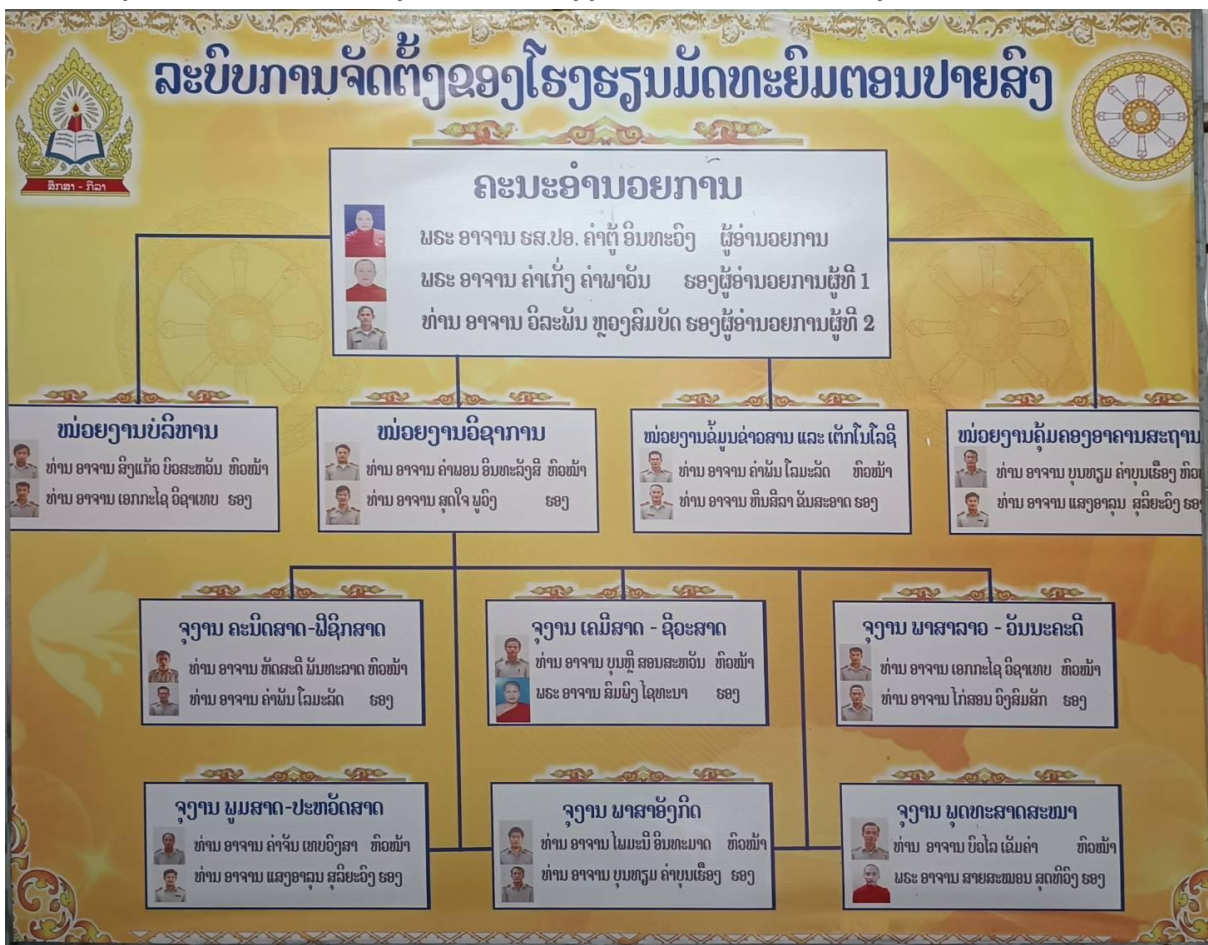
ລະບົບການຈັດຕັ້ງຂອງໂຮງຮຽນມັດທະຍົມຕອນປາຍສົງ

ສຶກສາ - ກິລາ

ຄະນະອຳນວຍການ

ພຣະ ອາຈານ ຣສ.ປອ. ຄຳຕູ້ ອິນທະວົງ ຜູ້ອຳນວຍການ
ພຣະ ອາຈານ ຄຳເກົ່ງ ຄຳພາວັນ ຮອງຜູ້ອຳນວຍການຜູ້ທີ 1
ທ່ານ ອາຈານ ອິລະພັນ ທອງສົມບັດ ຮອງຜູ້ອຳນວຍການຜູ້ທີ 2

ໜ່ວຍງານບໍລິຫານ
ທ່ານ ອາຈານ ສົງແກ້ວ ບົວສະຫວັນ ຫົວໜ້າ
ທ່ານ ອາຈານ ເອກກະໄລ ວິຊາເທບ ຮອງ

ໜ່ວຍງານວິຊາການ
ທ່ານ ອາຈານ ຄຳພອນ ອິນທະລັງສີ ຫົວໜ້າ
ທ່ານ ອາຈານ ສຸດໃຈ ພູວົງ ຮອງ

ໜ່ວຍງານຂໍ້ມູນຂ່າວສານ ແລະ ເຕັກໂນໂລຊີ
ທ່ານ ອາຈານ ຄຳພັນ ໂລມະລັດ ຫົວໜ້າ
ທ່ານ ອາຈານ ທົບສີລາ ວັນສະອາດ ຮອງ

ໜ່ວຍງານຄຸ້ມຄອງອາຄານສະຖານ
ທ່ານ ອາຈານ ບຸນທຽມ ຄຳບຸນເຮືອງ ຫົວ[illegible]
ທ່ານ ອາຈານ ແສງອາລຸນ ສຸລິຍະວົງ ຮອ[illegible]

ຈຸງານ ຄະນິດສາດ-ຟີຊິກສາດ
ທ່ານ ອາຈານ ທັດສະດີ ພັນທະລາດ ຫົວໜ້າ
ທ່ານ ອາຈານ ຄຳພັນ ໂລມະລັດ ຮອງ

ຈຸງານ ເຄມີສາດ - ຊີວະສາດ
ທ່ານ ອາຈານ ບຸນທີ ສອນສະຫວັນ ຫົວໜ້າ
ພຣະ ອາຈານ ສົມພົງ ໄຊທະນາ ຮອງ

ຈຸງານ ພາສາລາວ - ວັນນະຄະດີ
ທ່ານ ອາຈານ ເອກກະໄລ ວິຊາເທບ ຫົວໜ້າ
ທ່ານ ອາຈານ ໄກສອນ ວົງສົມສັກ ຮອງ

ຈຸງານ ພູມສາດ-ປະຫວັດສາດ
ທ່ານ ອາຈານ ຄຳຈັນ ເທບວົງສາ ຫົວໜ້າ
ທ່ານ ອາຈານ ແສງອາລຸນ ສຸລິຍະວົງ ຮອງ

ຈຸງານ ພາສາອັງກິດ
ທ່ານ ອາຈານ ໄພມະນີ ອິນທະນາດ ຫົວໜ້າ
ທ່ານ ອາຈານ ບຸນທຽມ ຄຳບຸນເຮືອງ ຮອງ

ຈຸງານ ພຸດທະສາດສະໜາ
ທ່ານ ອາຈານ ບົວໄລ ເລັມຄຳ ຫົວໜ້າ
ພຣະ ອາຈານ ສາຍສະໝອນ ສຸດທິວົງ ຮອງ